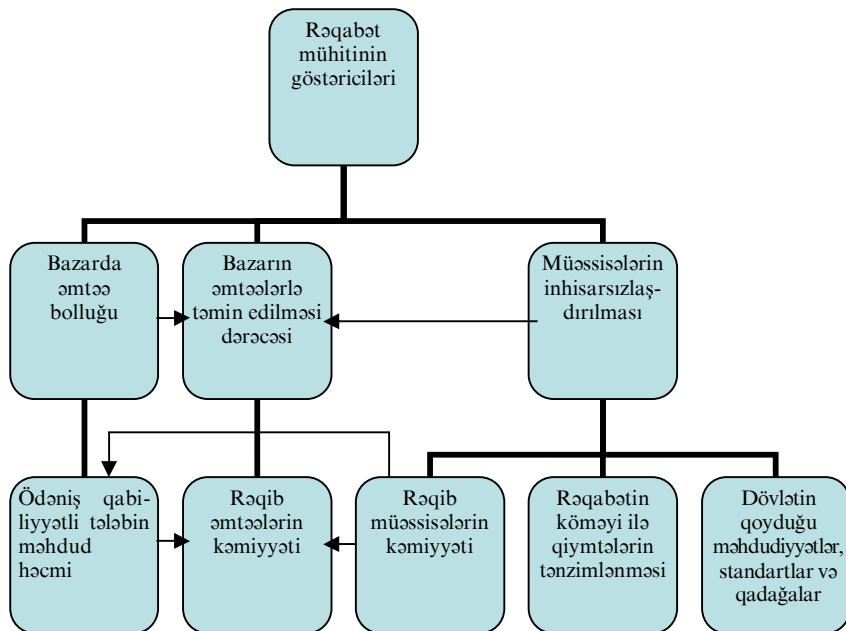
Rəqabət mühitinin göstəriciləri

Bazarda əmtəə bolluğu

Bazarın əmtəələrlə təmin edilməsi dərəcəsi

Müəssisələrin inhisarsızlaşdırılması

Ödəniş qabiliyyətli tələbin məhdud həcmi

Rəqib əmtəələrin kəmiyyəti

Rəqib müəssisələrin kəmiyyəti

Rəqabətin köməyi ilə qiymətlərin tənzimlənməsi

Dövlətin qoyduğu məhdudiyyətlər, standartlar və qadağalar